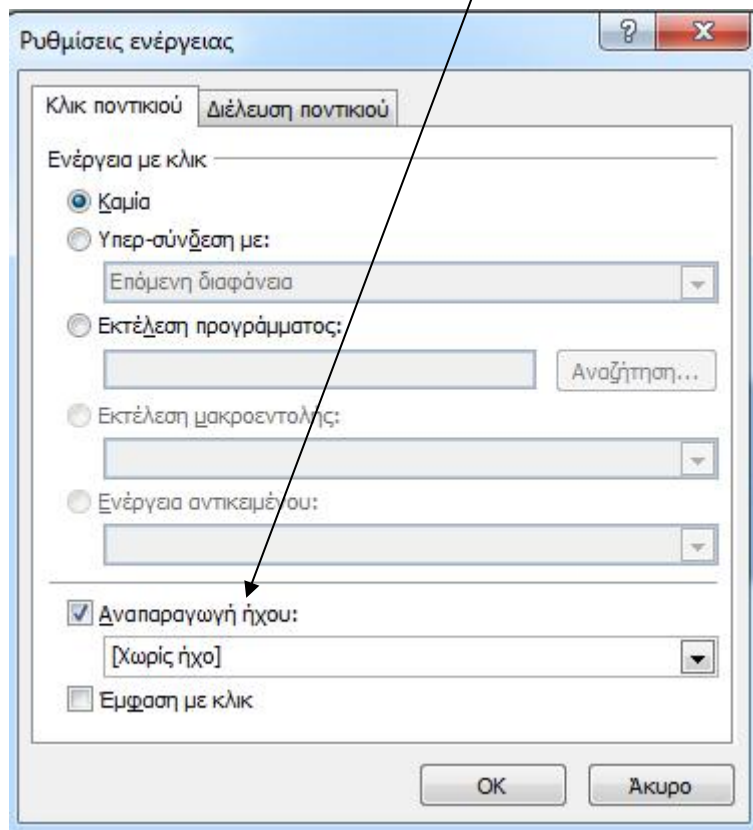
Ρυθμίσεις ενέργειας
?
X
Κλικ ποντικιού
Διέλευση ποντικιού
Ενέργεια με κλικ
Καμία
Υπερ-σύνδεση με:
Επόμενη διαφάνεια
Εκτέλεση προγράμματος:
Αναζήτηση...
Εκτέλεση μακροεντολής:
Ενέργεια αντικειμένου:
Αναπαραγωγή ήχου:
[Χωρίς ήχο]
Έμφαση με κλικ
OK
Άκυρο